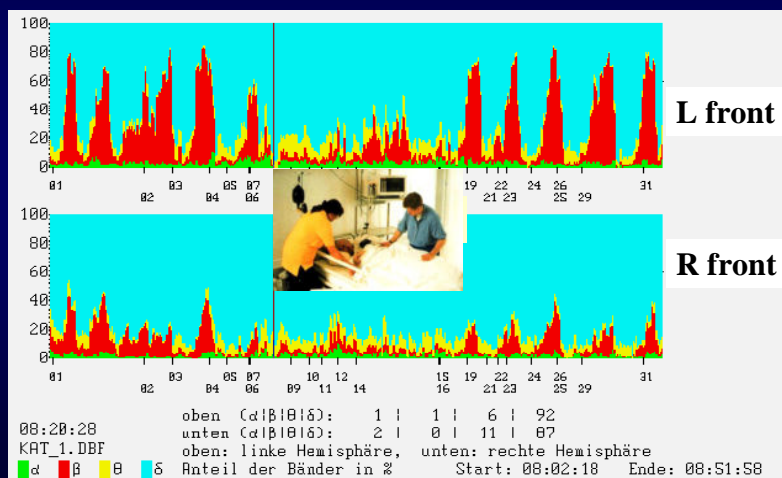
100
80
60
40
20
0

01 02 03 04 05 06 07 19 21 22 23 24 25 26 29 31

L front

100
80
60
40
20
0

01 02 03 04 05 06 07 09 10 11 12 14 15 16 19 21 22 23 24 25 26 29 31

R front

08:20:28
KAT_1.DBF
oben (α|β|θ|δ): 1 | 1 | 6 | 92
unten (α|β|θ|δ): 2 | 0 | 11 | 87
oben: linke Hemisphäre, unten: rechte Hemisphäre
α β θ δ Anteil der Bänder in % Start: 08:02:18 Ende: 08:51:58